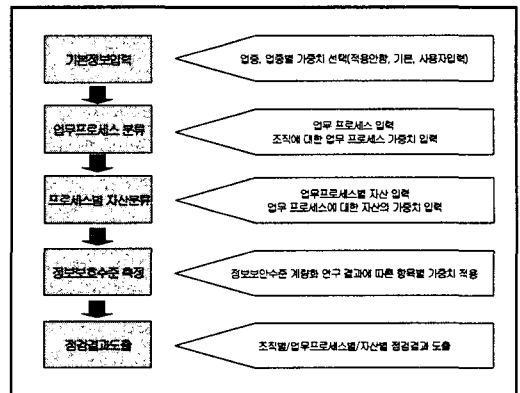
기본정보입력

업종, 업종별 가중치 선택(적용안함, 기존, 사용자입력)

업무프로세스 분류

업무 프로세스 입력
조직에 대한 업무 프로세스 가중치 입력

프로세스별 자산분류

업무프로세스별 자산 입력
업무 프로세스에 대한 자산의 가중치 입력

정보보호수준 측정

정보보안수준 계량화 연구 결과에 따른 항목별 가중치 적용

점검결과도출

조직별/업무프로세스별/자산별 점검결과 도출